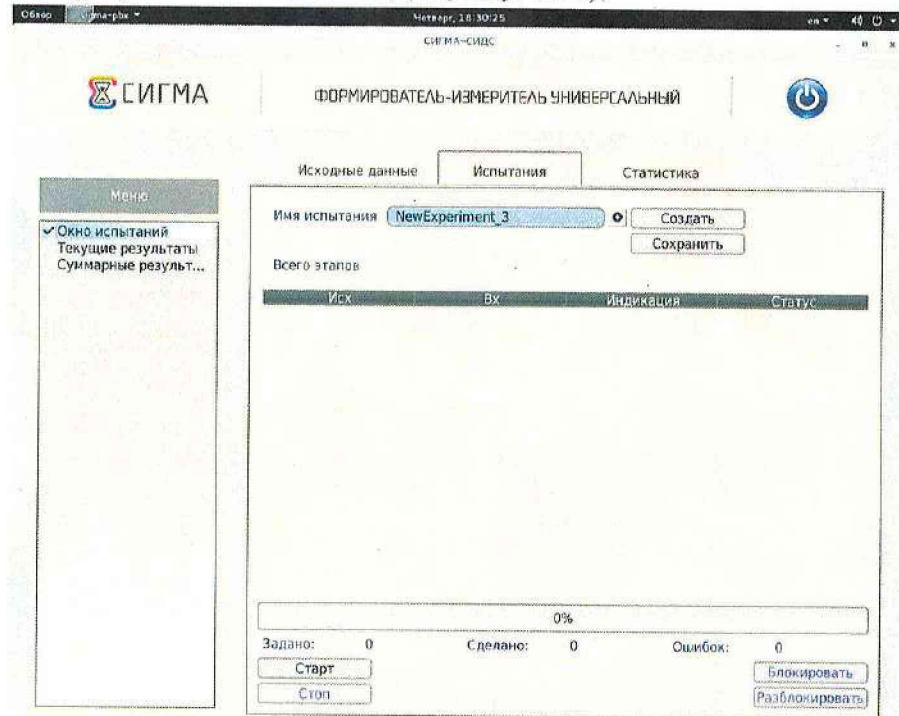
Обзор sigma-pbx ▾ Четверг, 18:30:25 en ▾

СИГМА–СИДС

СИГМА

ФОРМИРОВАТЕЛЬ-ИЗМЕРИТЕЛЬ УНИВЕРСАЛЬНЫЙ

Исходные данные Испытания Статистика

Меню

✓ Окно испытаний
Текущие результаты
Суммарные результ...

Имя испытания NewExperiment_3 Создать Сохранить

Всего этапов

| Исх | Вх | Индикация | Статус |
|---|---|---|---|

0%

Задано: 0 Сделано: 0 Ошибок: 0

Старт

Стоп

Блокировать

Разблокировать